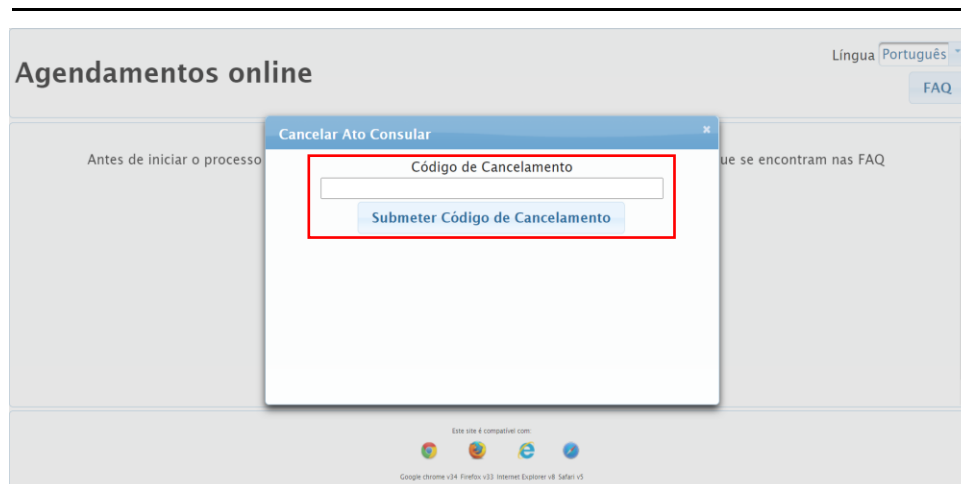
Agendamentos online

Língua Português

FAQ

Antes de iniciar o processo

ue se encontram nas FAQ

Cancelar Ato Consular

×

Código de Cancelamento

Submeter Código de Cancelamento

Este site é compatível com:

Google chrome v34 Firefox v33 Internet Explorer v8 Safari v5